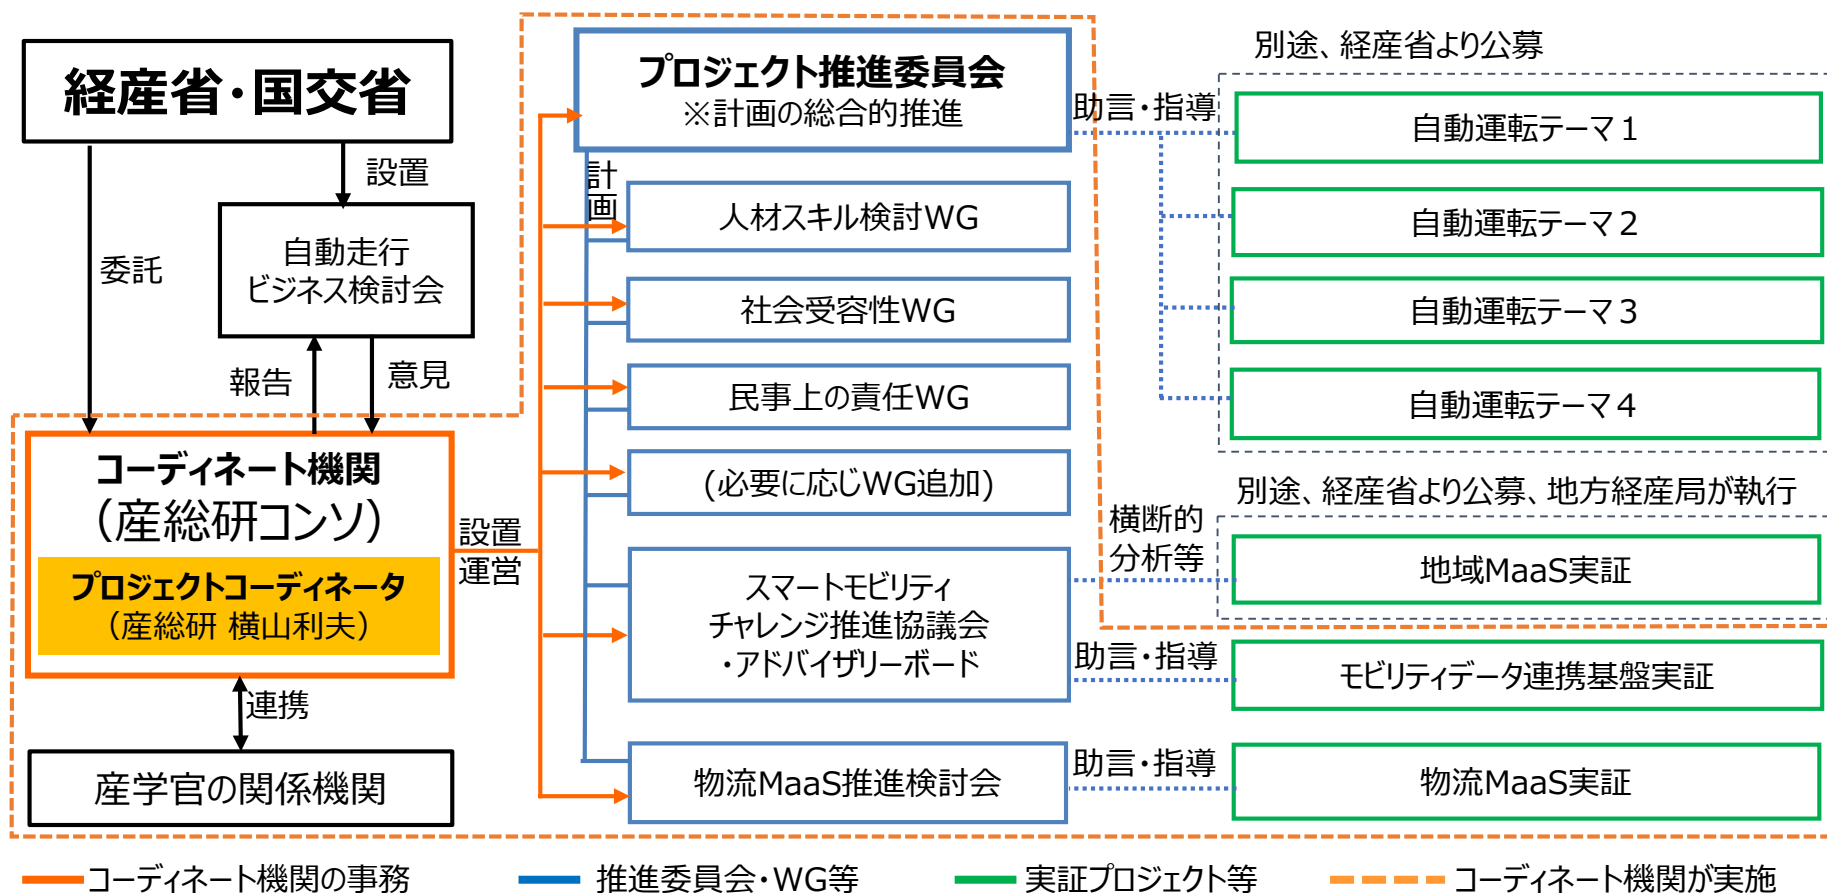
経産省・国交省

設置

自動走行ビジネス検討会

委託

報告

意見

コーディネート機関
(産総研コンソ)

プロジェクトコーディネータ
(産総研 横山利夫)

連携

産学官の関係機関

設置
運営

プロジェクト推進委員会
※計画の総合的推進

計画

人材スキル検討WG

社会受容性WG

民事上の責任WG

(必要に応じWG追加)

スマートモビリティチャレンジ推進協議会・アドバイザリーボード

物流MaaS推進検討会

助言・指導

別途、経産省より公募

自動運転テーマ1

自動運転テーマ2

自動運転テーマ3

自動運転テーマ4

横断的分析等

別途、経産省より公募、地方経産局が執行

地域MaaS実証

助言・指導

モビリティデータ連携基盤実証

助言・指導

物流MaaS実証

コーディネート機関の事務

推進委員会・WG等

実証プロジェクト等

コーディネート機関が実施